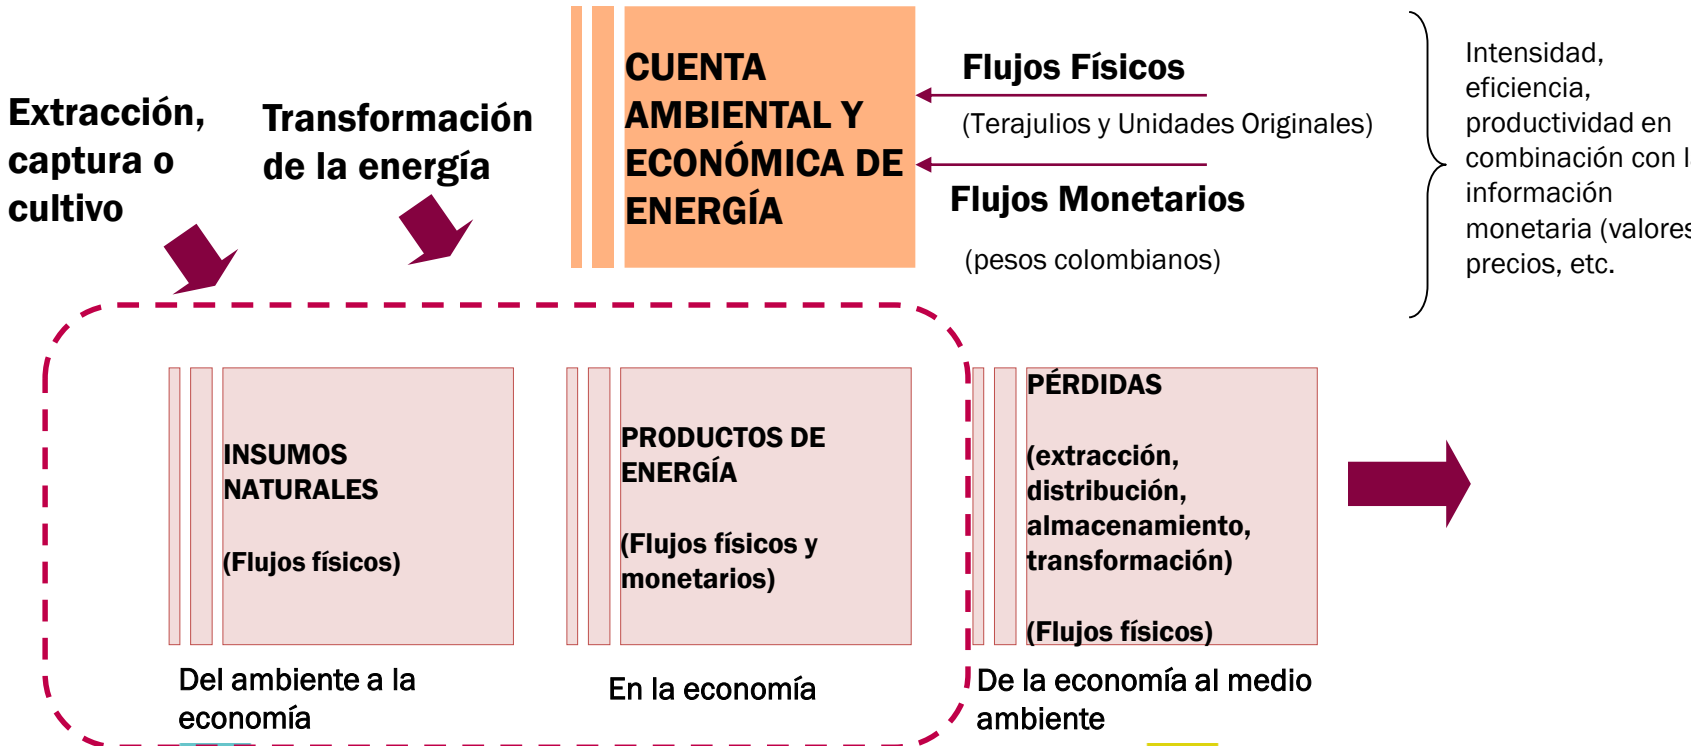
Extracción, captura o cultivo

Transformación de la energía

CUENTA AMBIENTAL Y ECONÓMICA DE ENERGÍA

Flujos Físicos

(Terajulios y Unidades Originales)

Flujos Monetarios

(pesos colombianos)

Intensidad, eficiencia, productividad en combinación con l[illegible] información monetaria (valore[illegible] precios, etc.

INSUMOS NATURALES

(Flujos físicos)

Del ambiente a la economía

PRODUCTOS DE ENERGÍA

(Flujos físicos y monetarios)

En la economía

PÉRDIDAS

(extracción, distribución, almacenamiento, transformación)

(Flujos físicos)

De la economía al medio ambiente